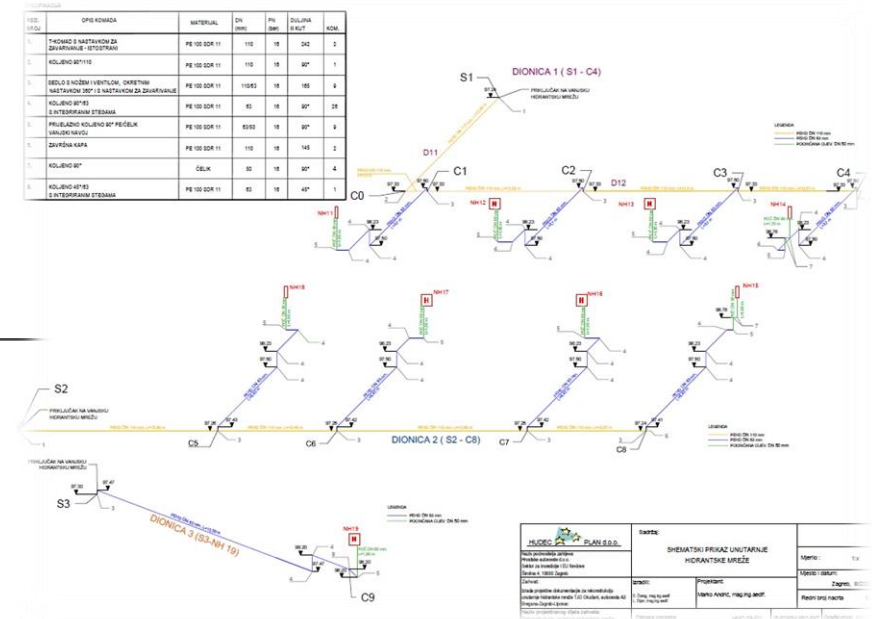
SPECIFIKACIJA

| RED. BROJ | OPIS KOMADA | MATERIJAL | DN (mm) | PN (bar) | DULJINA ili KUT | KOM. |
|---|---|---|---|---|---|---|
| 1. | T-KOMAD S NASTAVKOM ZA ZAVARIVANJE - ISTOSTRANI | PE 100 SDR 11 | 110 | 16 | 242 | 3 |
| 2. | KOLJENO 90°/110 | PE 100 SDR 11 | 110 | 16 | 90° | 1 |
| 3. | SEDLO S NOŽEM I VENTILOM, OKRETNIM NASTAVKOM 360° I S NASTAVKOM ZA ZAVARIVANJE | PE 100 SDR 11 | 110/63 | 16 | 165 | 9 |
| 4. | KOLJENO 90°/63 S INTEGRIRANIM STEGAMA | PE 100 SDR 11 | 63 | 16 | 90° | 26 |
| 5. | PRIJELAZNO KOLJENO 90° PE/ČELIK VANJSKI NAVOJ | PE 100 SDR 11 | 63/50 | 16 | 90° | 9 |
| 6. | ZAVRŠNA KAPA | PE 100 SDR 11 | 110 | 16 | 145 | 2 |
| 7. | KOLJENO 90° | ČELIK | 50 | 16 | 90° | 4 |
| 8. | KOLJENO 45°/63 S INTEGRIRANIM STEGAMA | PE 100 SDR 11 | 63 | 16 | 45° | 1 |

S1
DIONICA 1 ( S1 - C4)
PRIKLJUČAK NA VANJSKU HIDRANTSKU MREŽU
D11
D12
C0 C1 C2 C3 C4
NH11 NH12 NH13 NH14
LEGENDA
PEHD DN 110 mm
PEHD DN 63 mm
POCINČANA CIJEV DN 50 mm

NH18 NH17 NH16 NH15
S2
PRIKLJUČAK NA VANJSKU HIDRANTSKU MREŽU
C5 C6 C7 C8
DIONICA 2 ( S2 - C8)
LEGENDA
PEHD DN 110 mm
PEHD DN 63 mm
POCINČANA CIJEV DN 50 mm

PRIKLJUČAK NA VANJSKU HIDRANTSKU MREŽU
S3
DIONICA 3 (S3-NH 19)
NH19
C9
LEGENDA
PEHD DN 63 mm
POCINČANA CIJEV DN 50 mm

HUDEC PLAN d.o.o.
Sadržaj:
SHEMATSKI PRIKAZ UNUTARNJE HIDRANTSKE MREŽE
Mjerilo:
Mjesto i datum: Zagreb,
Redni broj nacrta
Naziv podružnice Jantarna Hrvatske autoceste d.o.o. Sektor za investicije i EU fondove Širolina 4, 10000 Zagreb
Izradio:
Projektant: Marko Andrić, mag.ing.aedif.
Zahvat: Izrada projektne dokumentacije za rekonstrukciju unutarnje hidrantske mreže